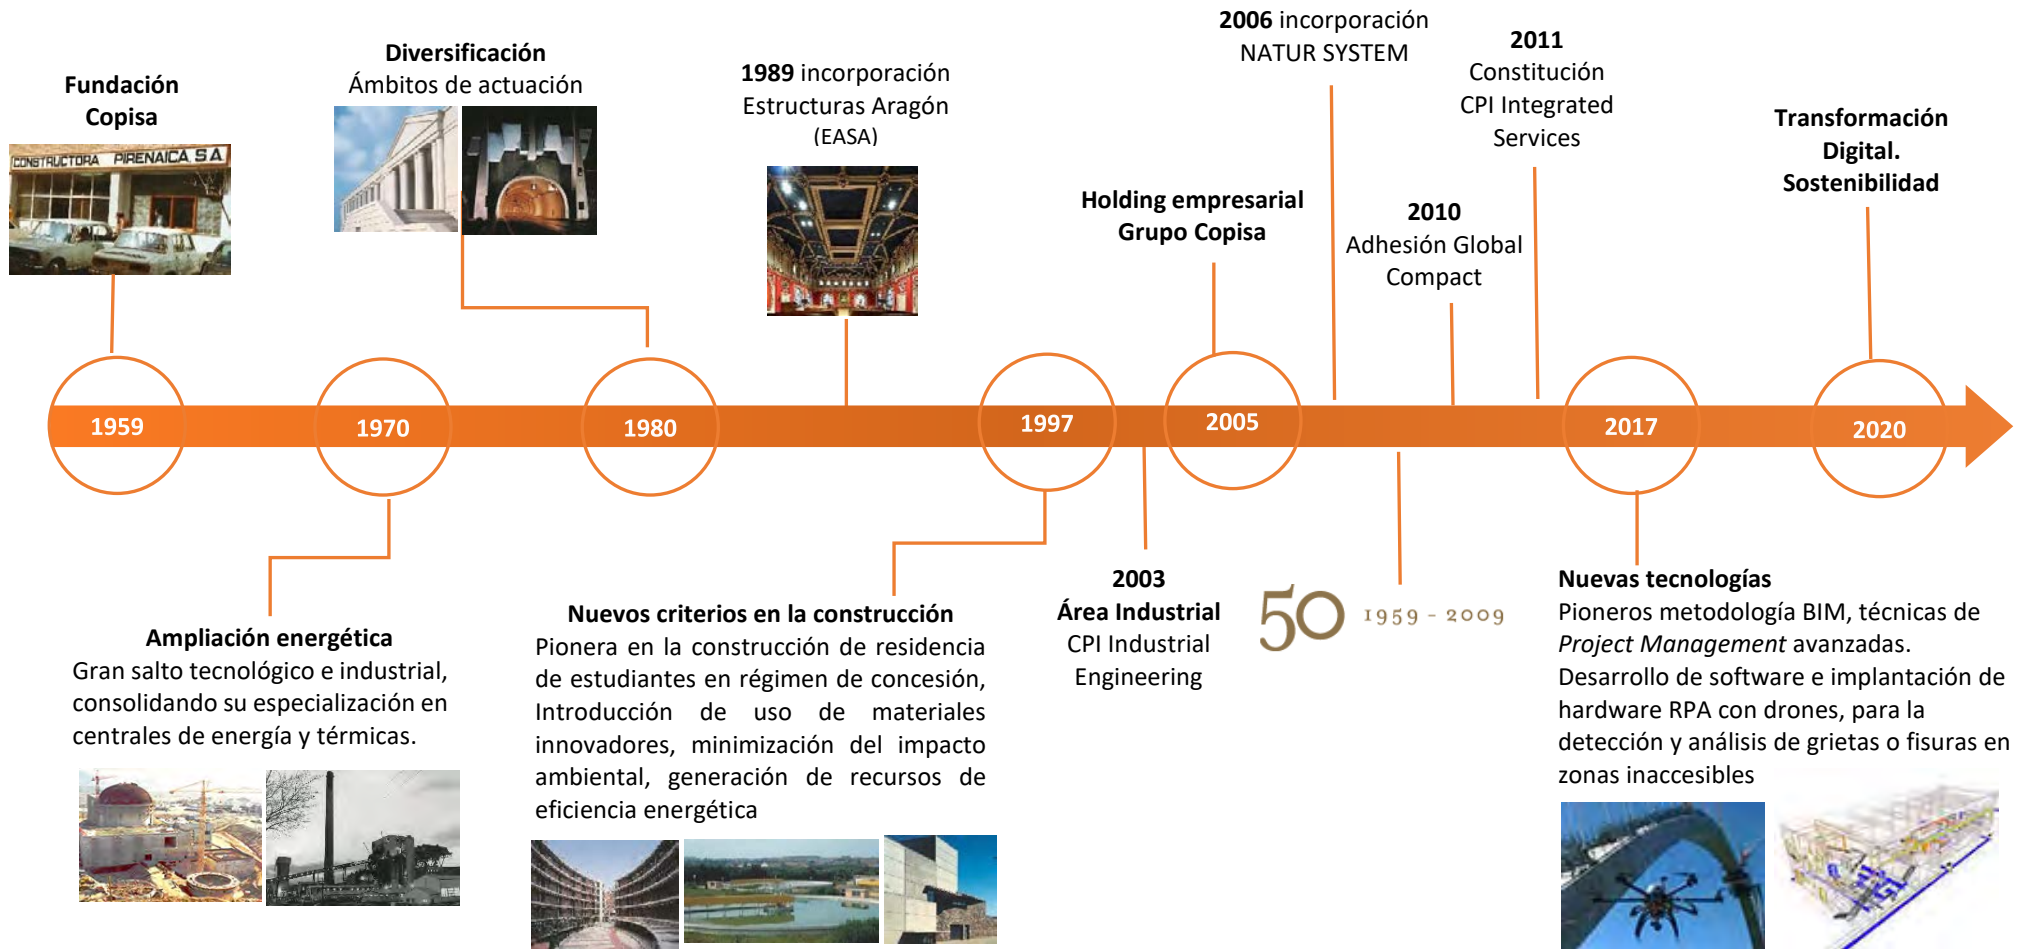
Fundación Copisa

CONSTRUCTORA PIRENAICA S.A.

Diversificación
Ámbitos de actuación

1989 incorporación Estructuras Aragón (EASA)

2006 incorporación NATUR SYSTEM

Holding empresarial Grupo Copisa

2010
Adhesión Global Compact

2011
Constitución CPI Integrated Services

Transformación Digital. Sostenibilidad

1959

1970

1980

1997

2005

2017

2020

Ampliación energética
Gran salto tecnológico e industrial, consolidando su especialización en centrales de energía y térmicas.

Nuevos criterios en la construcción
Pionera en la construcción de residencia de estudiantes en régimen de concesión, Introducción de uso de materiales innovadores, minimización del impacto ambiental, generación de recursos de eficiencia energética

2003
Área Industrial
CPI Industrial Engineering

50 1959 - 2009

Nuevas tecnologías
Pioneros metodología BIM, técnicas de *Project Management* avanzadas.
Desarrollo de software e implantación de hardware RPA con drones, para la detección y análisis de grietas o fisuras en zonas inaccesibles